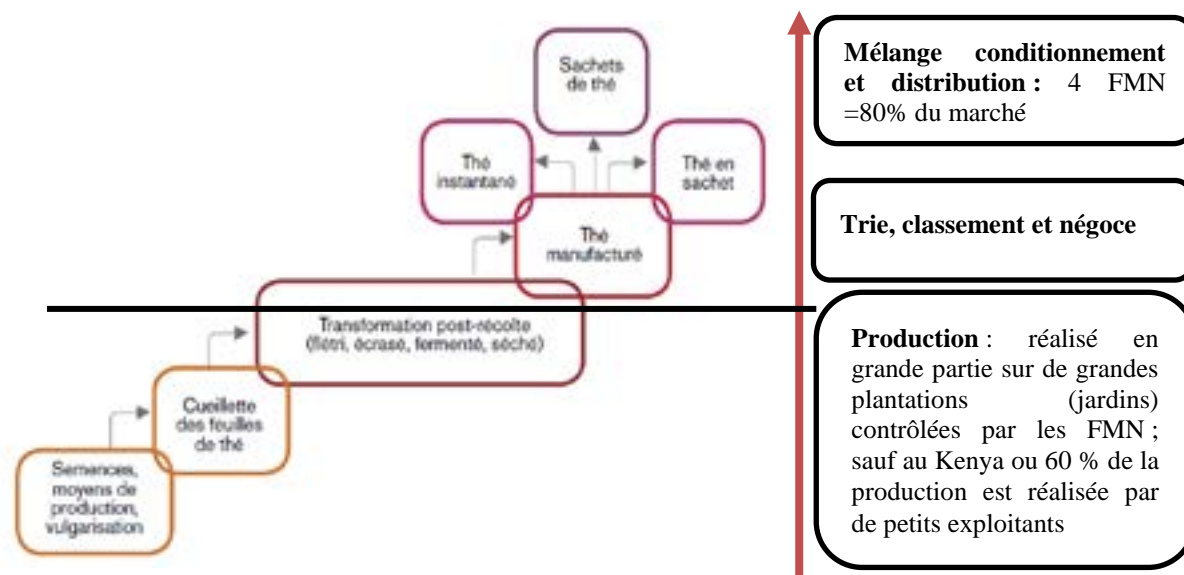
Sachets de thé

Thé instantané

Thé en sachet

Thé manufacturé

Transformation post-récolte (flétri, écrasé, fermenté, séché)

Cueillette des feuilles de thé

Semences, moyens de production, vulgarisation

**Mélange conditionnement et distribution :** 4 FMN =80% du marché

**Trie, classement et négoce**

**Production** : réalisé en grande partie sur de grandes plantations (jardins) contrôlées par les FMN ; sauf au Kenya ou 60 % de la production est réalisée par de petits exploitants